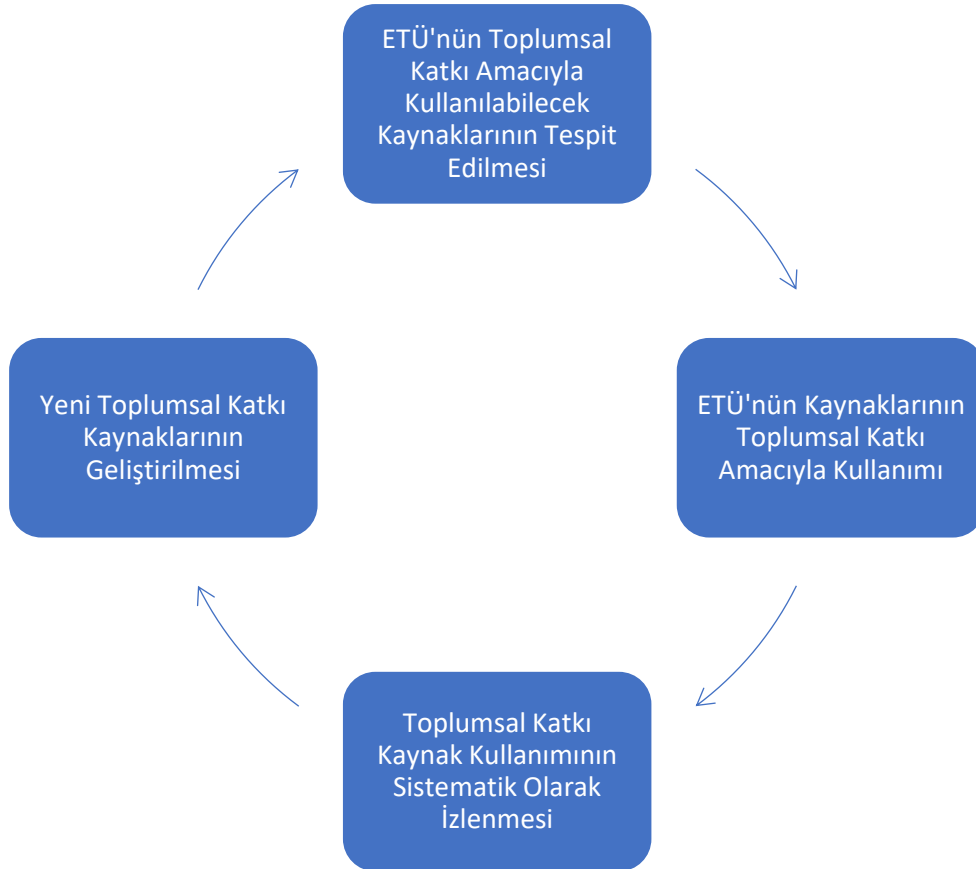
ETÜ'nün Toplumsal Katkı Amacıyla Kullanılabilecek Kaynaklarının Tespit Edilmesi

ETÜ'nün Kaynaklarının Toplumsal Katkı Amacıyla Kullanımı

Toplumsal Katkı Kaynak Kullanımının Sistematik Olarak İzlenmesi

Yeni Toplumsal Katkı Kaynaklarının Geliştirilmesi